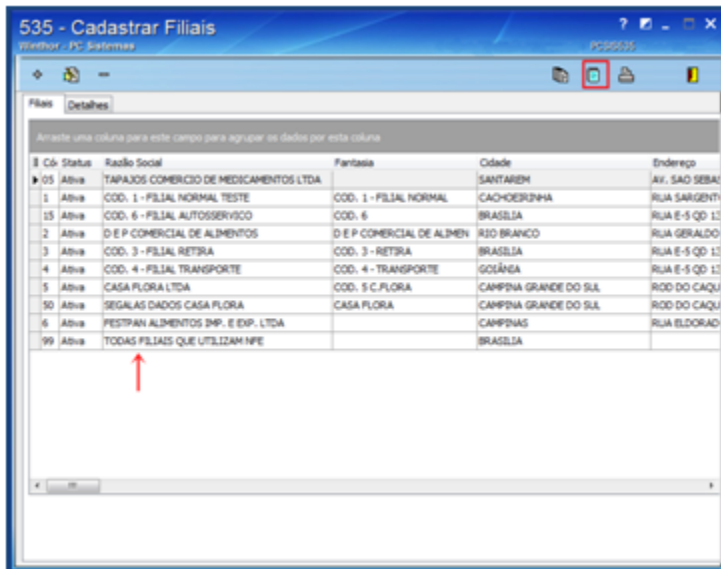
535 - Cadastrar Filiais
Winthor - PC Sistemas
PCSI535

Filiais | Detalhes

Arraste uma coluna para este campo para agrupar os dados por esta coluna

| Có | Status | Razão Social | Fantasia | Cidade | Endereço |
|---|---|---|---|---|---|
| 05 | Ativa | TAPAJOS COMERCIO DE MEDICAMENTOS LTDA | | SANTAREM | AV. SAO SEBAS |
| 1 | Ativa | COD. 1 - FILIAL NORMAL TESTE | COD. 1 - FILIAL NORMAL | CACHOEIRINHA | RUA SARGENTO |
| 15 | Ativa | COD. 6 - FILIAL AUTOSSERVICO | COD. 6 | BRASILIA | RUA E-5 QD 13 |
| 2 | Ativa | D E P COMERCIAL DE ALIMENTOS | D E P COMERCIAL DE ALIMEN | RIO BRANCO | RUA GERALDO |
| 3 | Ativa | COD. 3 - FILIAL RETIRA | COD. 3 - RETIRA | BRASILIA | RUA E-5 QD 13 |
| 4 | Ativa | COD. 4 - FILIAL TRANSPORTE | COD. 4 - TRANSPORTE | GOIÂNIA | RUA E-5 QD 13 |
| 5 | Ativa | CASA FLORA LTDA | COD. 5 C.FLORA | CAMPINA GRANDE DO SUL | ROD DO CAQU |
| 50 | Ativa | SEGALAS DADOS CASA FLORA | CASA FLORA | CAMPINA GRANDE DO SUL | ROD DO CAQU |
| 6 | Ativa | PESTPAN ALIMENTOS IMP. E EXP. LTDA | | CAMPINAS | RUA ELDORAD |
| 99 | Ativa | TODAS FILIAIS QUE UTILIZAM NFE | | BRASILIA | |